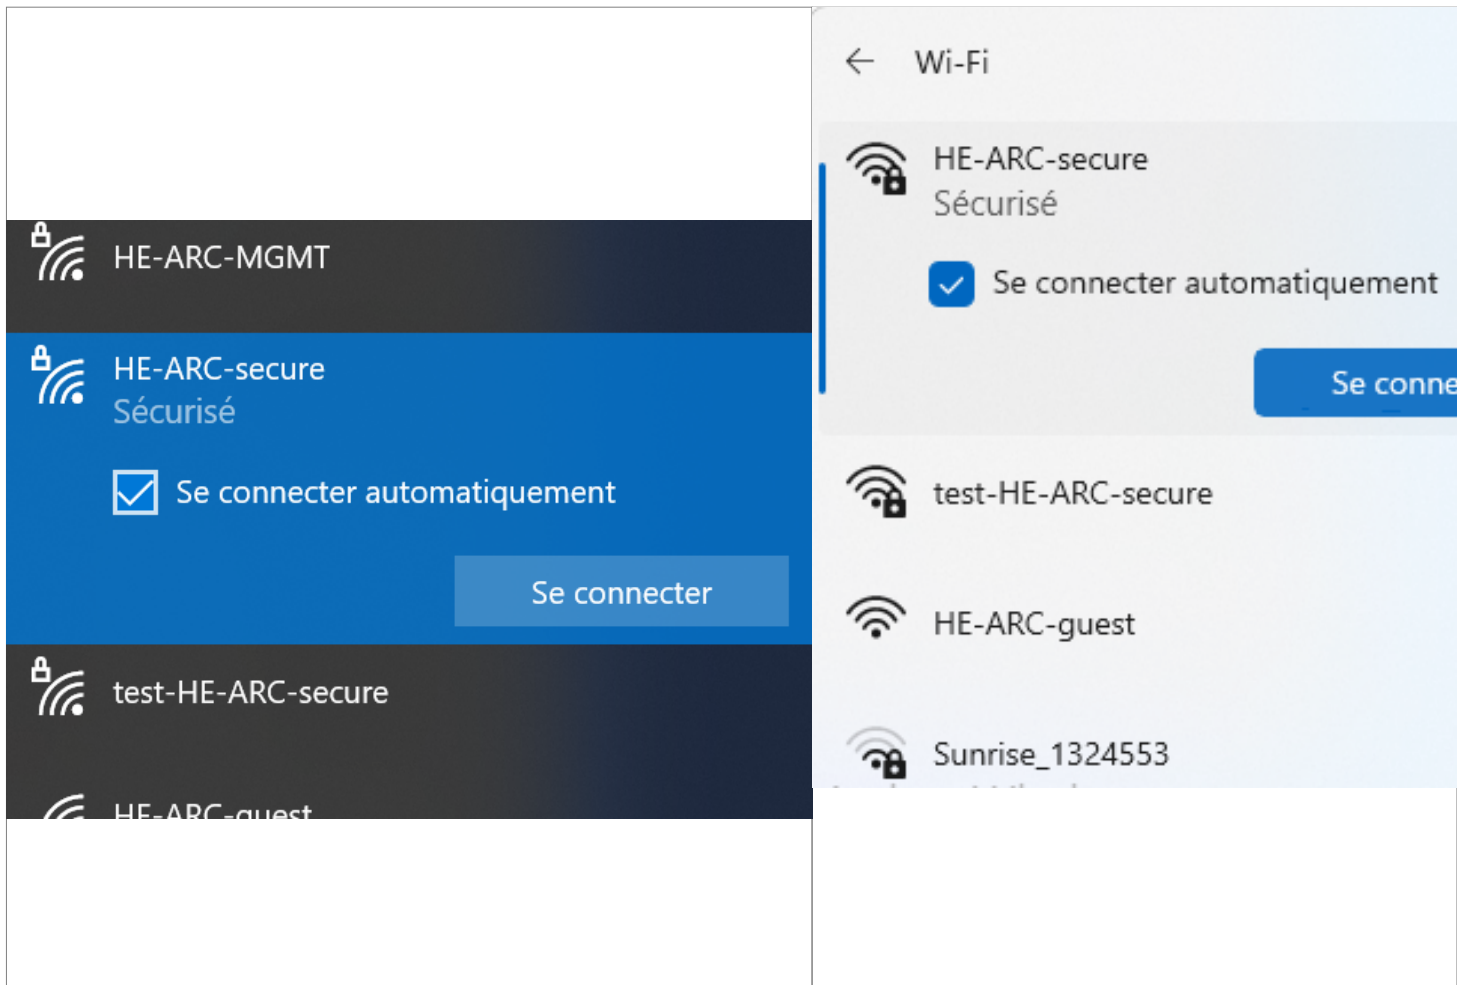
HE-ARC-MGMT

HE-ARC-secure
Sécurisé

Se connecter automatiquement

Se connecter

test-HE-ARC-secure

HE-ARC-guest

Wi-Fi

HE-ARC-secure
Sécurisé

Se connecter automatiquement

Se conne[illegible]

test-HE-ARC-secure

HE-ARC-guest

Sunrise_1324553